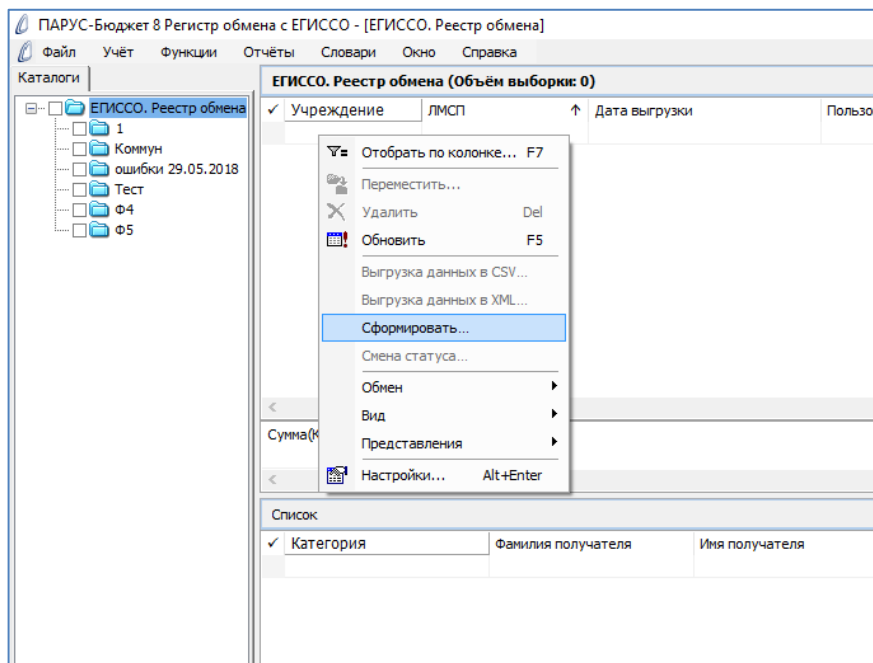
ПАРУС-Бюджет 8 Регистр обмена с ЕГИССО - [ЕГИССО. Реестр обмена]

Файл Учёт Функции Отчёты Словари Окно Справка

Каталоги

ЕГИССО. Реестр обмена
1
Коммун
ошибки 29.05.2018
Тест
Ф4
Ф5

ЕГИССО. Реестр обмена (Объём выборки: 0)

| ✓ | Учреждение | ЛМСП ↑ | Дата выгрузки | Пользо |
|---|---|---|---|---|

Отобрать по колонке... F7
Переместить...
Удалить Del
Обновить F5
Выгрузка данных в CSV...
Выгрузка данных в XML...
Сформировать...
Смена статуса...
Обмен
Вид
Представления
Настройки... Alt+Enter

Сумма(К

Список

| ✓ | Категория | Фамилия получателя | Имя получателя |
|---|---|---|---|